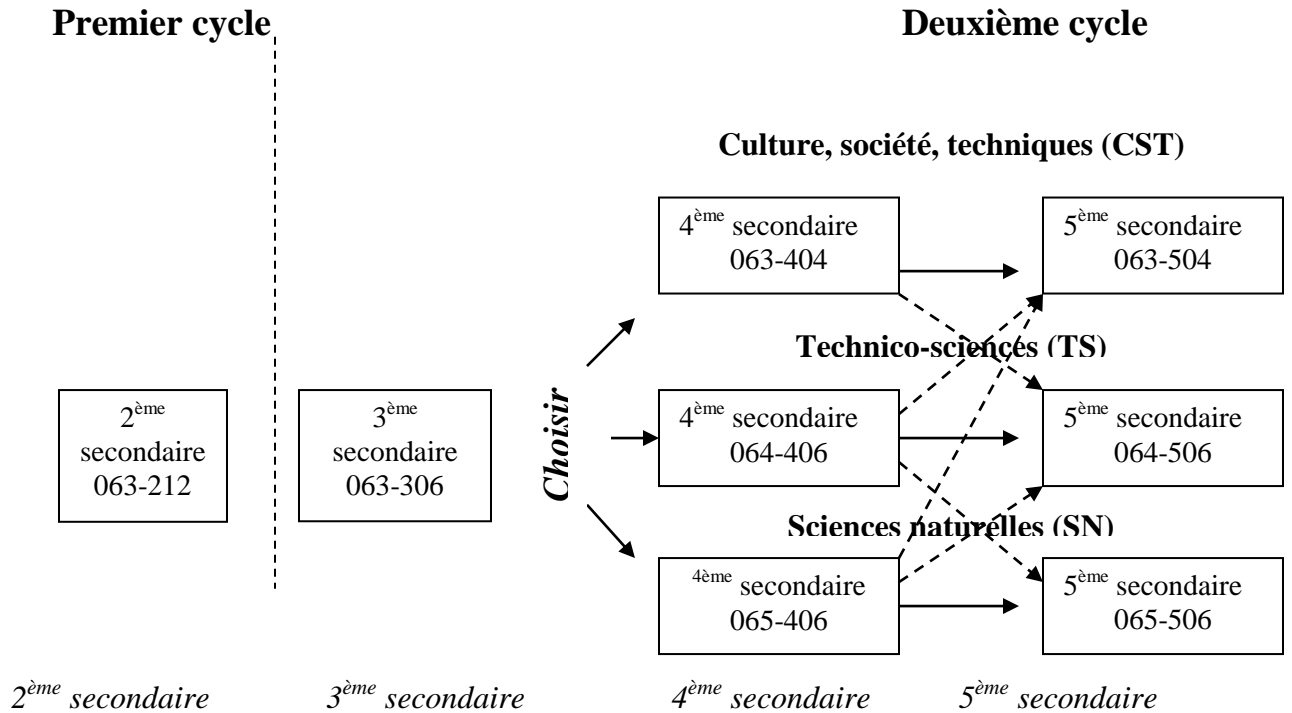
**Premier cycle**

**Deuxième cycle**

**Culture, société, techniques (CST)**

$2^{ème}$ secondaire 063-212

$3^{ème}$ secondaire 063-306

*Choisir*

$4^{ème}$ secondaire 063-404

$5^{ème}$ secondaire 063-504

**Technico-sciences (TS)**

$4^{ème}$ secondaire 064-406

$5^{ème}$ secondaire 064-506

**Sciences naturelles (SN)**

$^{4ème}$ secondaire 065-406

$5^{ème}$ secondaire 065-506

*$2^{ème}$ secondaire* *$3^{ème}$ secondaire* *$4^{ème}$ secondaire* *$5^{ème}$ secondaire*